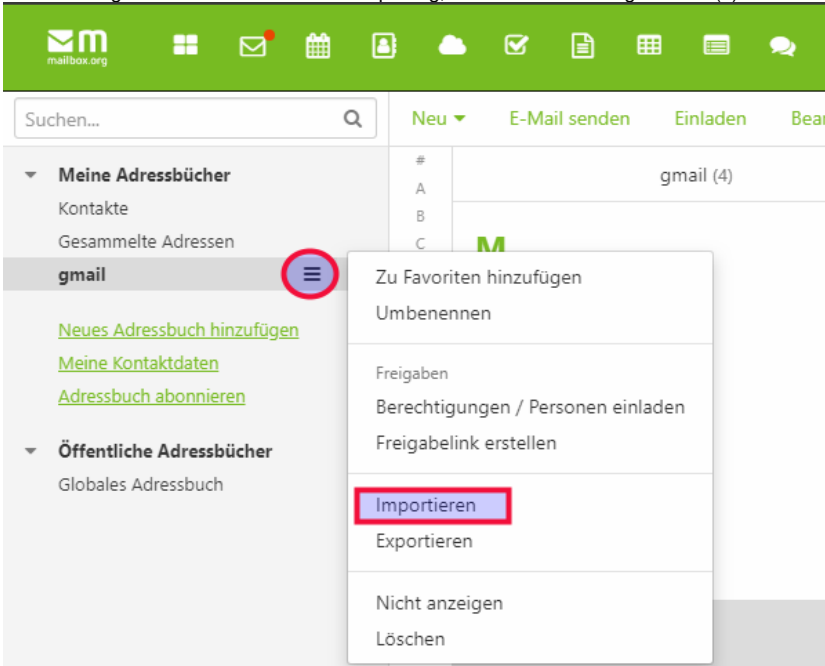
mailbox.org

Suchen...

Neu ▾ E-Mail senden Einladen Bear

Meine Adressbücher
Kontakte
Gesammelte Adressen
gmail

Neues Adressbuch hinzufügen
Meine Kontaktdaten
Adressbuch abonnieren

Öffentliche Adressbücher
Globales Adressbuch

#
A
B
C

gmail (4)

M

Zu Favoriten hinzufügen
Umbenennen

Freigaben
Berechtigungen / Personen einladen
Freigabelink erstellen

Importieren
Exportieren

Nicht anzeigen
Löschen